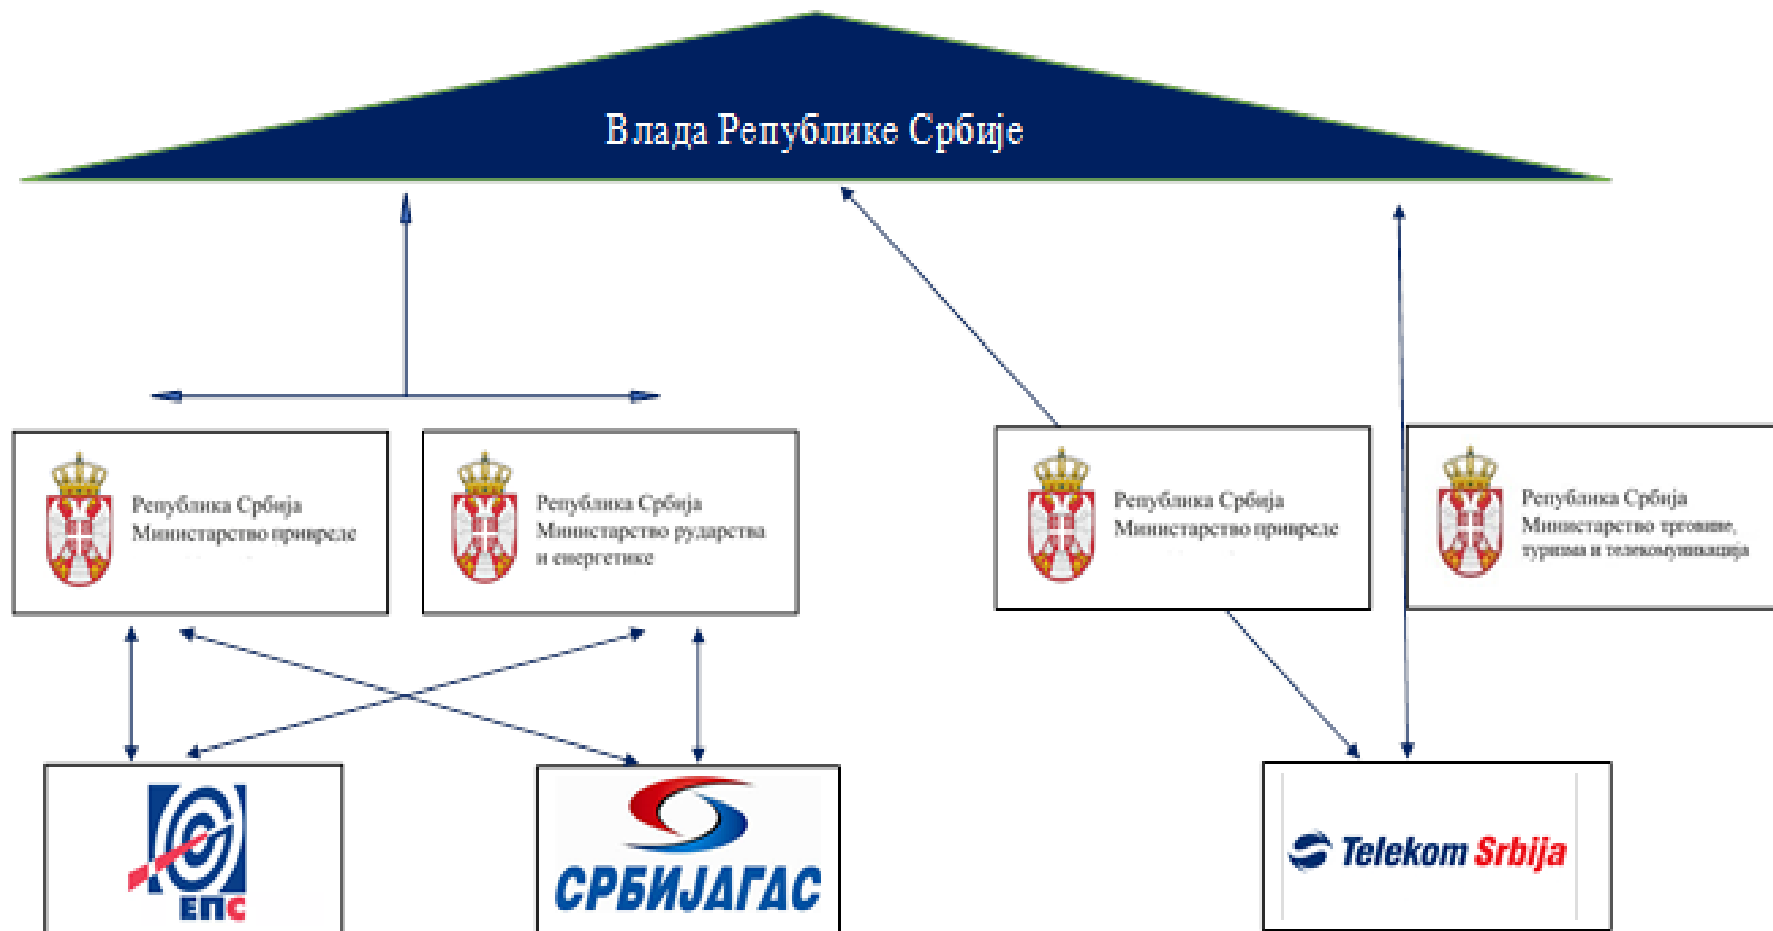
Влада Републике Србије

Република Србија
Министарство привреде

Република Србија
Министарство рударства и енергетике

Република Србија
Министарство привреде

Република Србија
Министарство трговине, туризма и телекомуникација

ЕПС

СРБИЈАГАС

Telekom Srbija